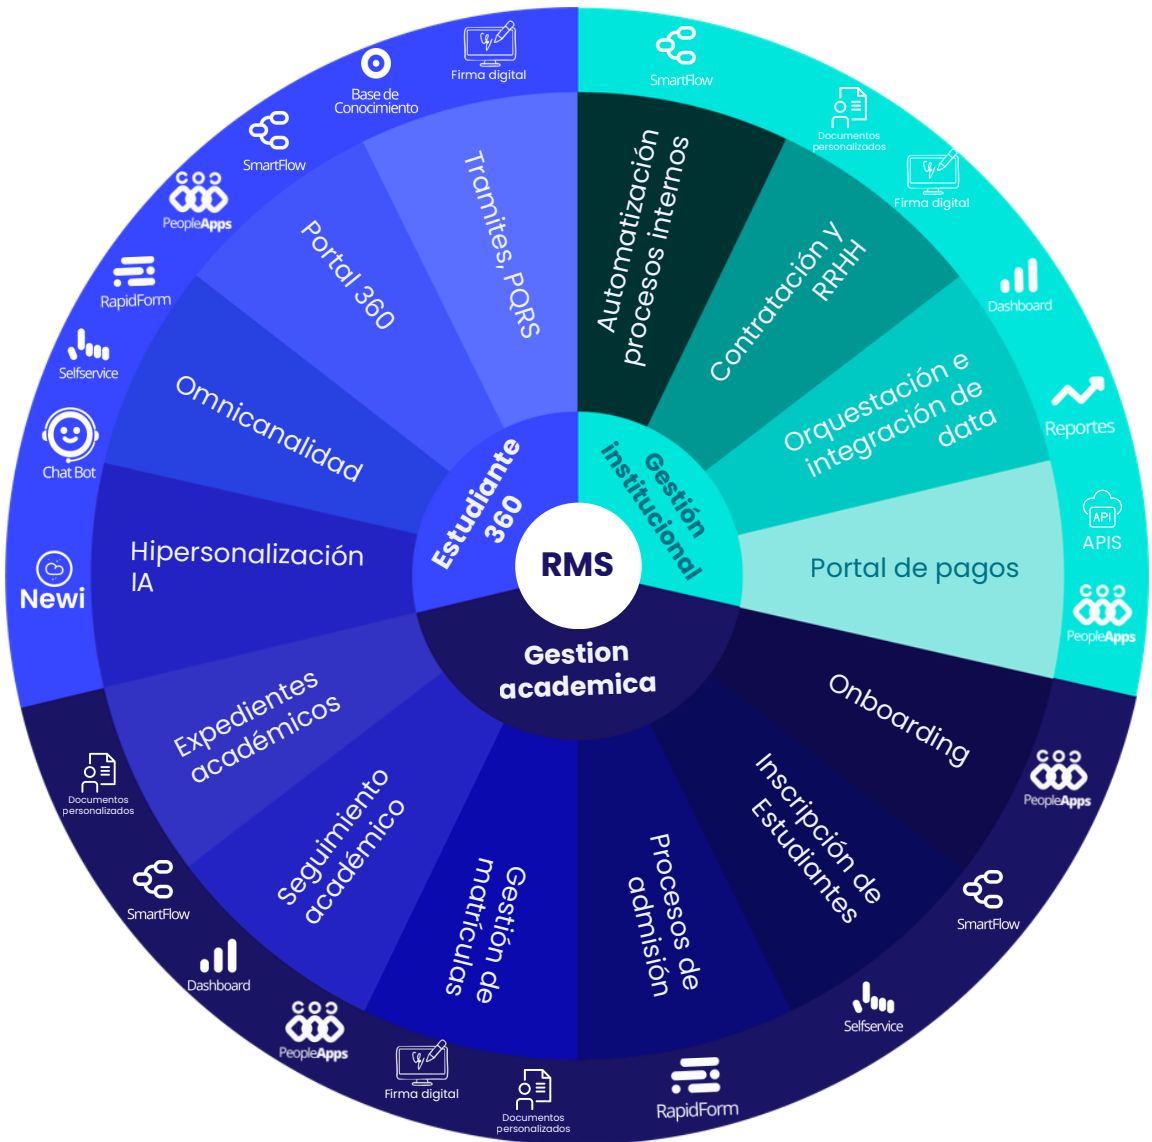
RMS

Estudiante 360

Firma digital
Base de Conocimiento
SmartFlow
PeopleApps
RapidForm
Selfservice
Chat Bot
Newi

Tramites, PQRS
Portal 360
Omnicanalidad
Hipersonalización IA

Gestión institucional

SmartFlow
Documentos personalizados
Firma digital
Dashboard
Reportes
APIS
PeopleApps

Automatización procesos internos
Contratación y RRHH
Orquestación e integración de data
Portal de pagos

Gestion academica

Onboarding
Inscripción de Estudiantes
Procesos de admisión
Gestión de matrículas
Seguimiento académico
Expedientes académicos

PeopleApps
SmartFlow
Selfservice
RapidForm
Documentos personalizados
Firma digital
PeopleApps
Dashboard
SmartFlow
Documentos personalizados